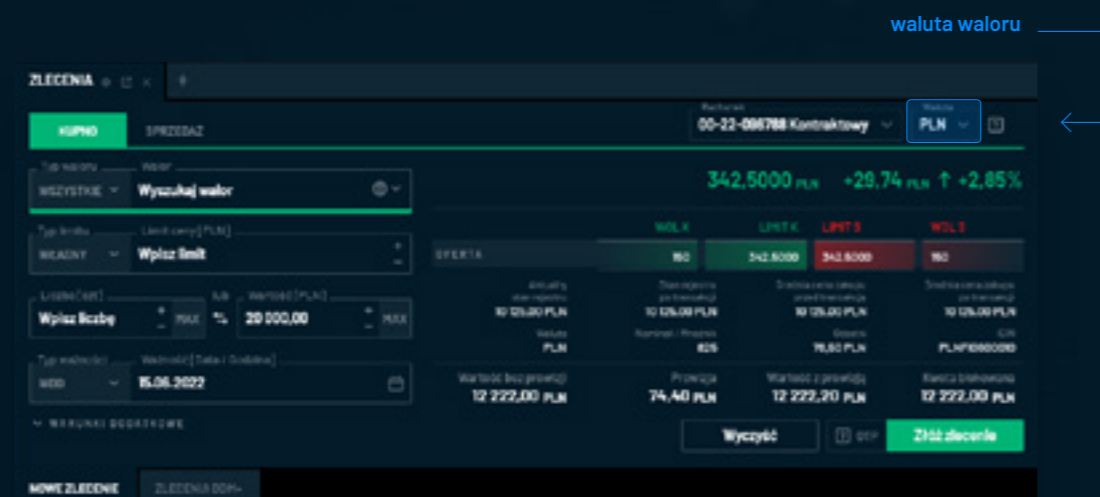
waluta waloru

ZLECENIA

KUPNO SPRZEDAŻ

Rachunek 00-22-096788 Kontraktowy

Waluta PLN

Typ waloru WSZYSTKIE

Walor Wyszukaj walor

342,5000 PLN +29,74 PLN ↑ +2,85%

Typ limitu WŁASNY

Limit ceny [PLN] Wpisz limit

WOL K LIMIT K LIMIT S WOL S

OFERTA 150 342,5000 342,5000 150

Liczba [szt] Wpisz liczbę MAX

lub

Wartość [PLN] 20 000,00 MAX

Aktualny stan rejestru 10 126,00 PLN

Stan rejestru po transakcji 10 126,00 PLN

Średnia cena zakupu przed transakcją 10 126,00 PLN

Średnia cena zakupu po transakcji 10 126,00 PLN

Waluta PLN

Nominał / Mnożnik 625

Depozyt 76,50 PLN

ISIN PLNF10000010

Typ ważności WDD

Ważność [Data / Godzina] 15.06.2022

Wartość bez prowizji 12 222,00 PLN

Prowizja 74,40 PLN

Wartość z prowizją 12 222,20 PLN

Kwota blokowana 12 222,00 PLN

WARUNKI DODATKOWE

Wyczyść

DDP

Złóż zlecenie

NOWE ZLECENIE

ZLECENIA DDM+